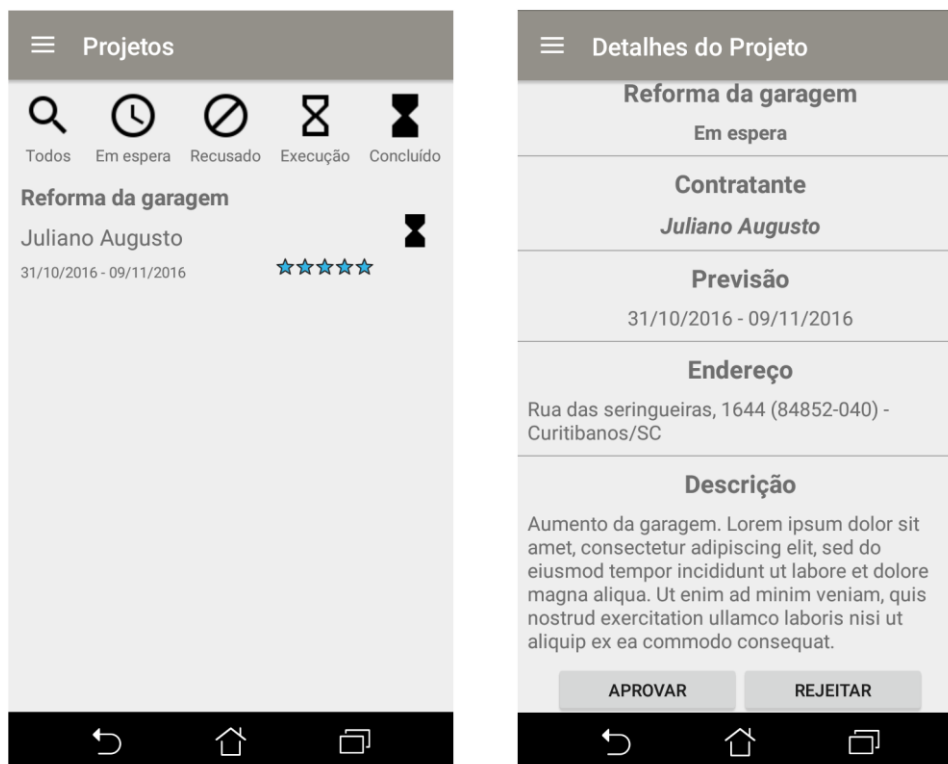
Projetos

Todos
Em espera
Recusado
Execução
Concluído

Reforma da garagem
Juliano Augusto
31/10/2016 - 09/11/2016

Detalhes do Projeto

Reforma da garagem
Em espera

Contratante
Juliano Augusto

Previsão
31/10/2016 - 09/11/2016

Endereço
Rua das seringueiras, 1644 (84852-040) - Curitibanos/SC

Descrição
Aumento da garagem. Lorem ipsum dolor sit amet, consectetur adipiscing elit, sed do eiusmod tempor incididunt ut labore et dolore magna aliqua. Ut enim ad minim veniam, quis nostrud exercitation ullamco laboris nisi ut aliquip ex ea commodo consequat.

APROVAR
REJEITAR